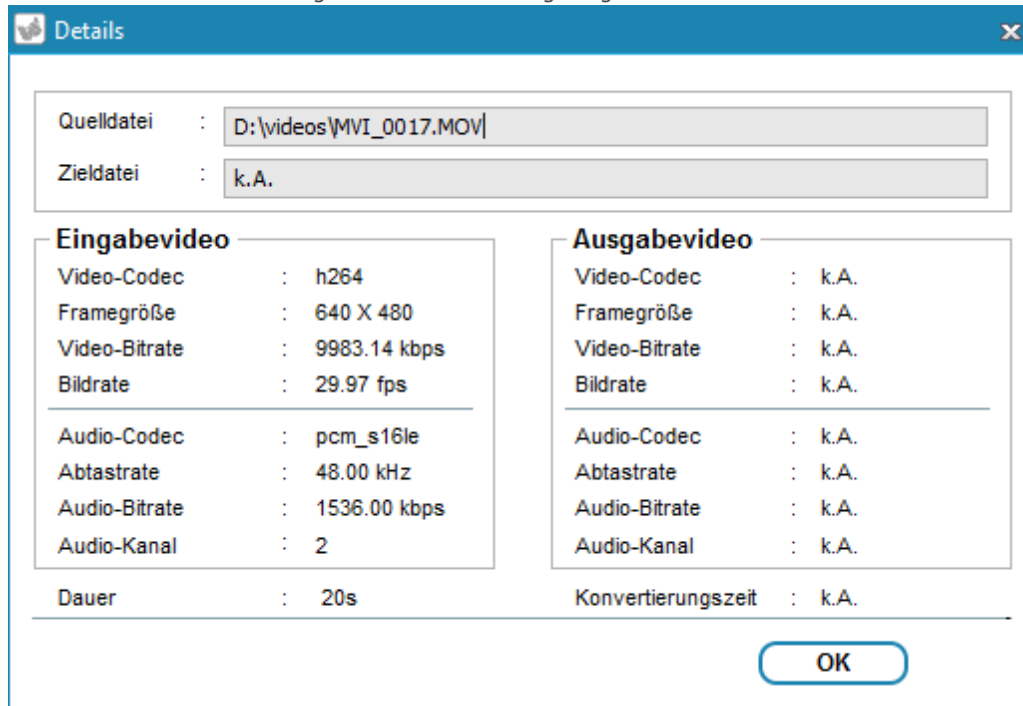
Details

Quelldatei : D:\videos\MVI_0017.MOV

Zieldatei : k.A.

Eingabevideo

Video-Codec : h264
Framegröße : 640 X 480
Video-Bitrate : 9983.14 kbps
Bildrate : 29.97 fps

Audio-Codec : pcm_s16le
Abtastrate : 48.00 kHz
Audio-Bitrate : 1536.00 kbps
Audio-Kanal : 2

Ausgabevideo

Video-Codec : k.A.
Framegröße : k.A.
Video-Bitrate : k.A.
Bildrate : k.A.

Audio-Codec : k.A.
Abtastrate : k.A.
Audio-Bitrate : k.A.
Audio-Kanal : k.A.

Dauer : 20s

Konvertierungszeit : k.A.

OK